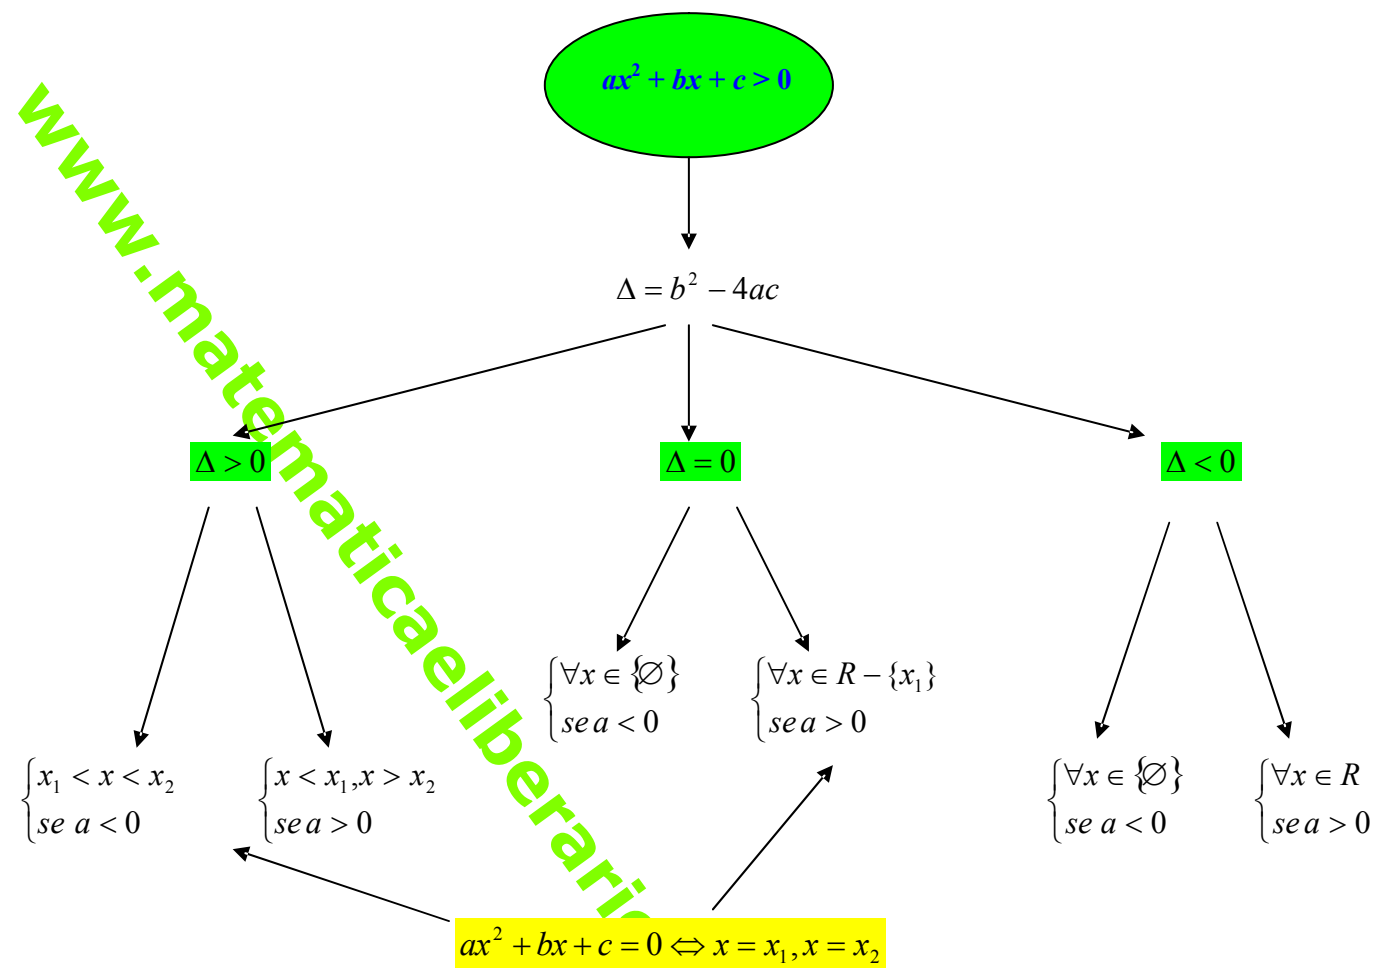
$ax^2 + bx + c > 0$

$\Delta = b^2 - 4ac$

$\Delta > 0$

$\Delta = 0$

$\Delta < 0$

$\begin{cases} \forall x \in \{\varnothing\} \\ se\, a < 0 \end{cases}$

$\begin{cases} \forall x \in R - \{x_1\} \\ se\, a > 0 \end{cases}$

$\begin{cases} x_1 < x < x_2 \\ se\ a < 0 \end{cases}$

$\begin{cases} x < x_1, x > x_2 \\ se\, a > 0 \end{cases}$

$\begin{cases} \forall x \in \{\varnothing\} \\ se\ a < 0 \end{cases}$

$\begin{cases} \forall x \in R \\ se\, a > 0 \end{cases}$

$ax^2 + bx + c = 0 \Leftrightarrow x = x_1, x = x_2$

www.matematicaeliberari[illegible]